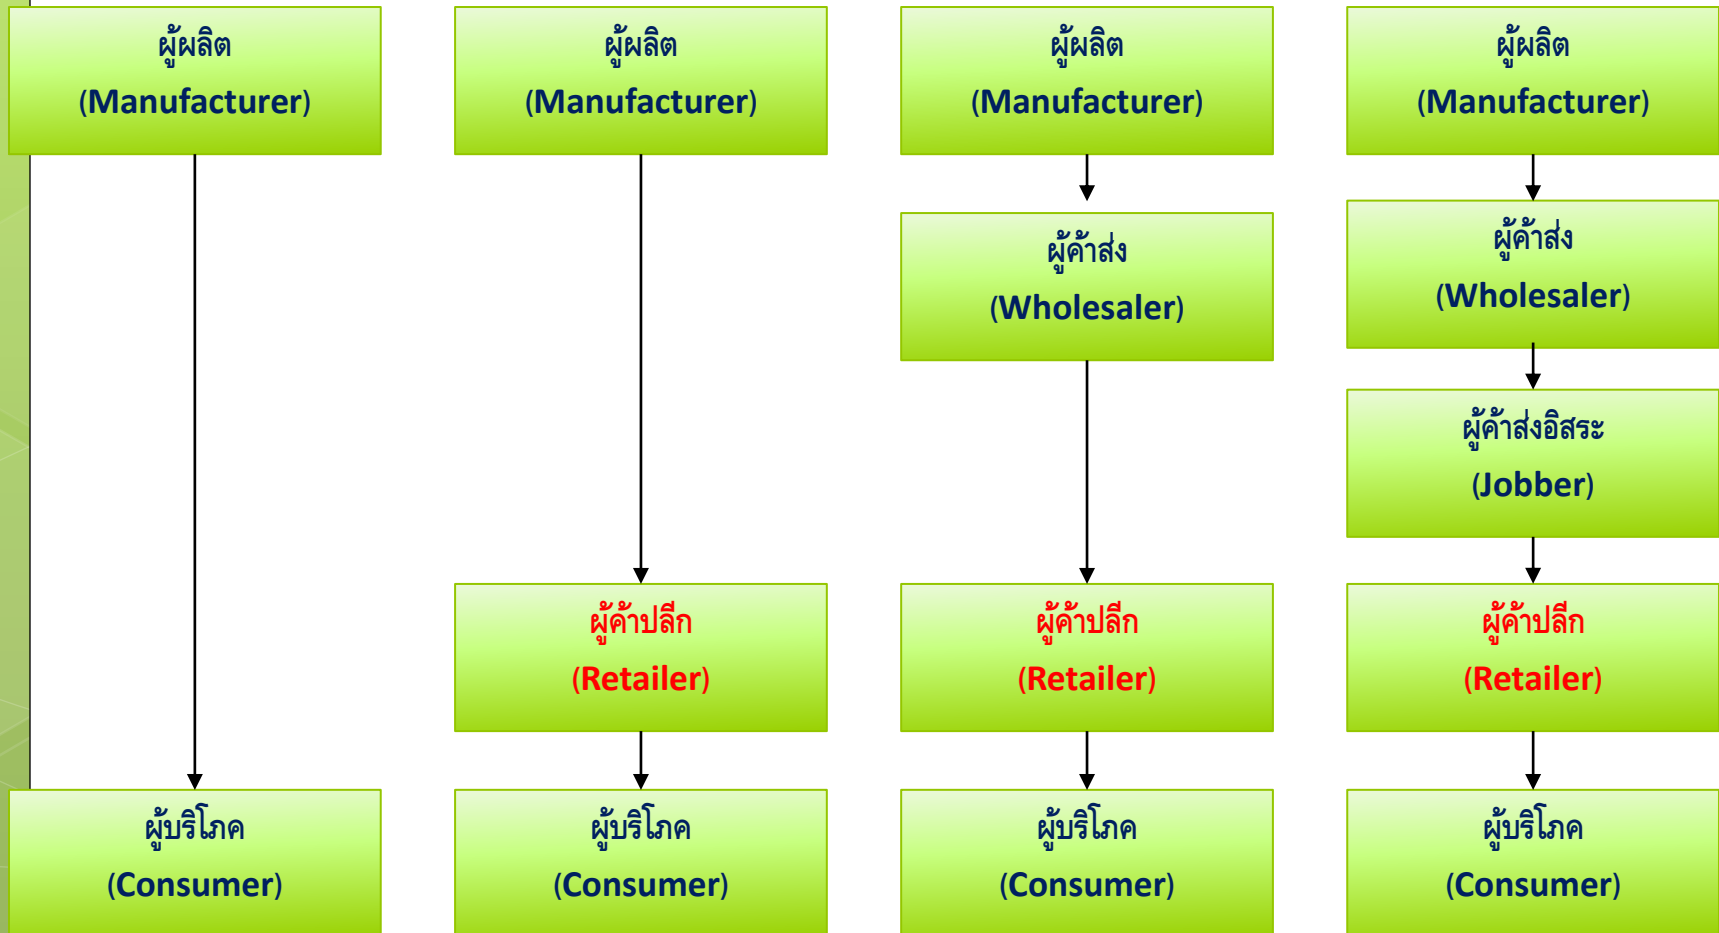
ผู้ผลิต
(Manufacturer)

ผู้บริโภค
(Consumer)

ผู้ผลิต
(Manufacturer)

ผู้ค้าปลีก
(Retailer)

ผู้บริโภค
(Consumer)

ผู้ผลิต
(Manufacturer)

ผู้ค้าส่ง
(Wholesaler)

ผู้ค้าปลีก
(Retailer)

ผู้บริโภค
(Consumer)

ผู้ผลิต
(Manufacturer)

ผู้ค้าส่ง
(Wholesaler)

ผู้ค้าส่งอิสระ
(Jobber)

ผู้ค้าปลีก
(Retailer)

ผู้บริโภค
(Consumer)